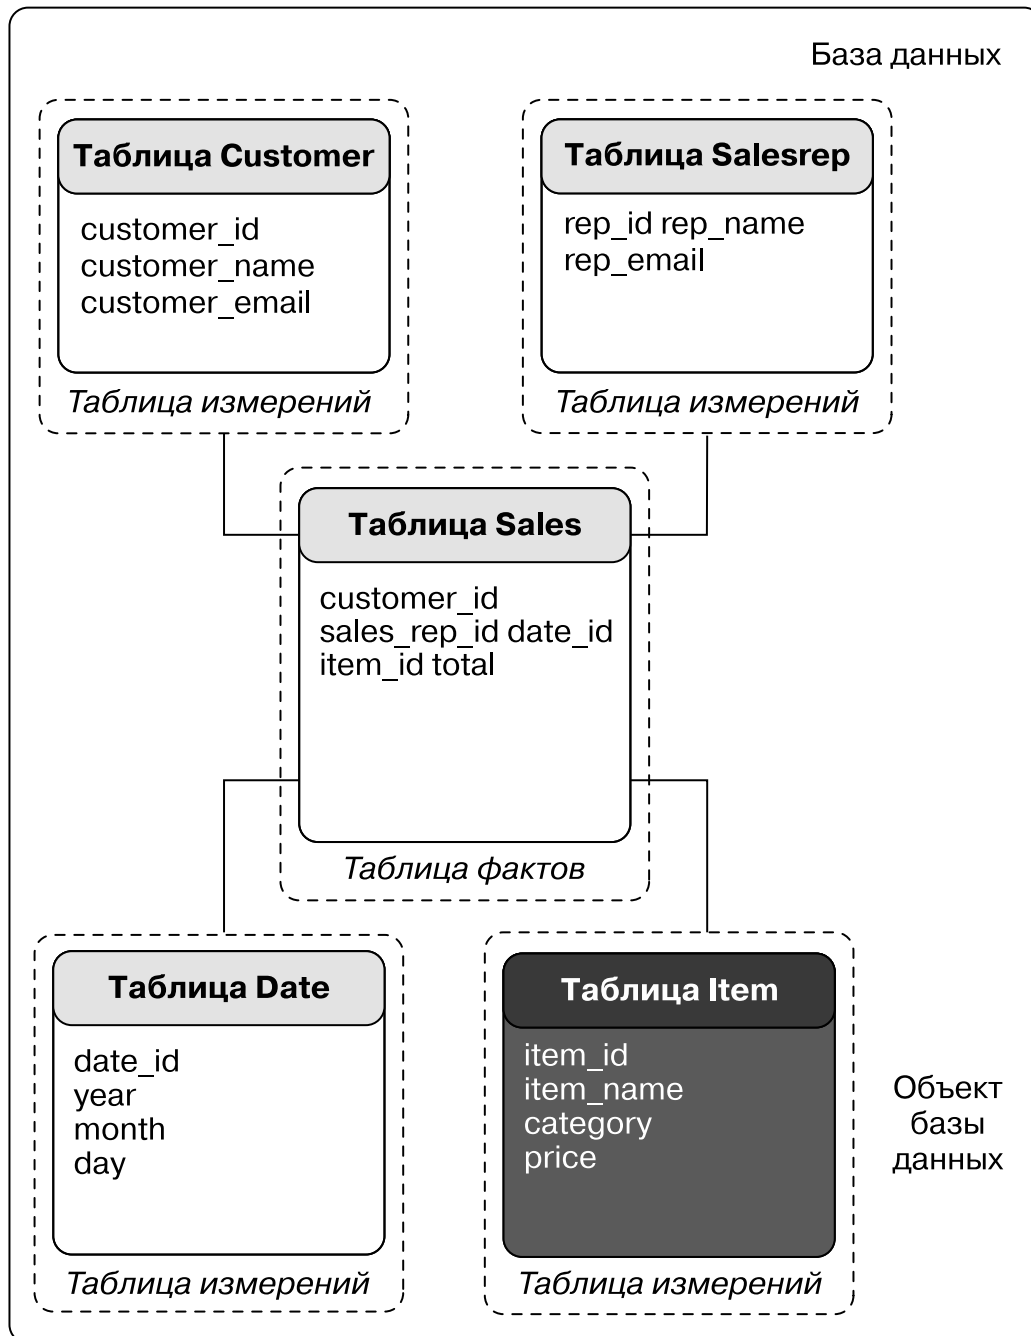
База данных

Таблица Customer
customer_id
customer_name
customer_email
Таблица измерений

Таблица Salesrep
rep_id rep_name
rep_email
Таблица измерений

Таблица Sales
customer_id
sales_rep_id date_id
item_id total
Таблица фактов

Таблица Date
date_id
year
month
day
Таблица измерений

Таблица Item
item_id
item_name
category
price
Таблица измерений

Объект базы данных